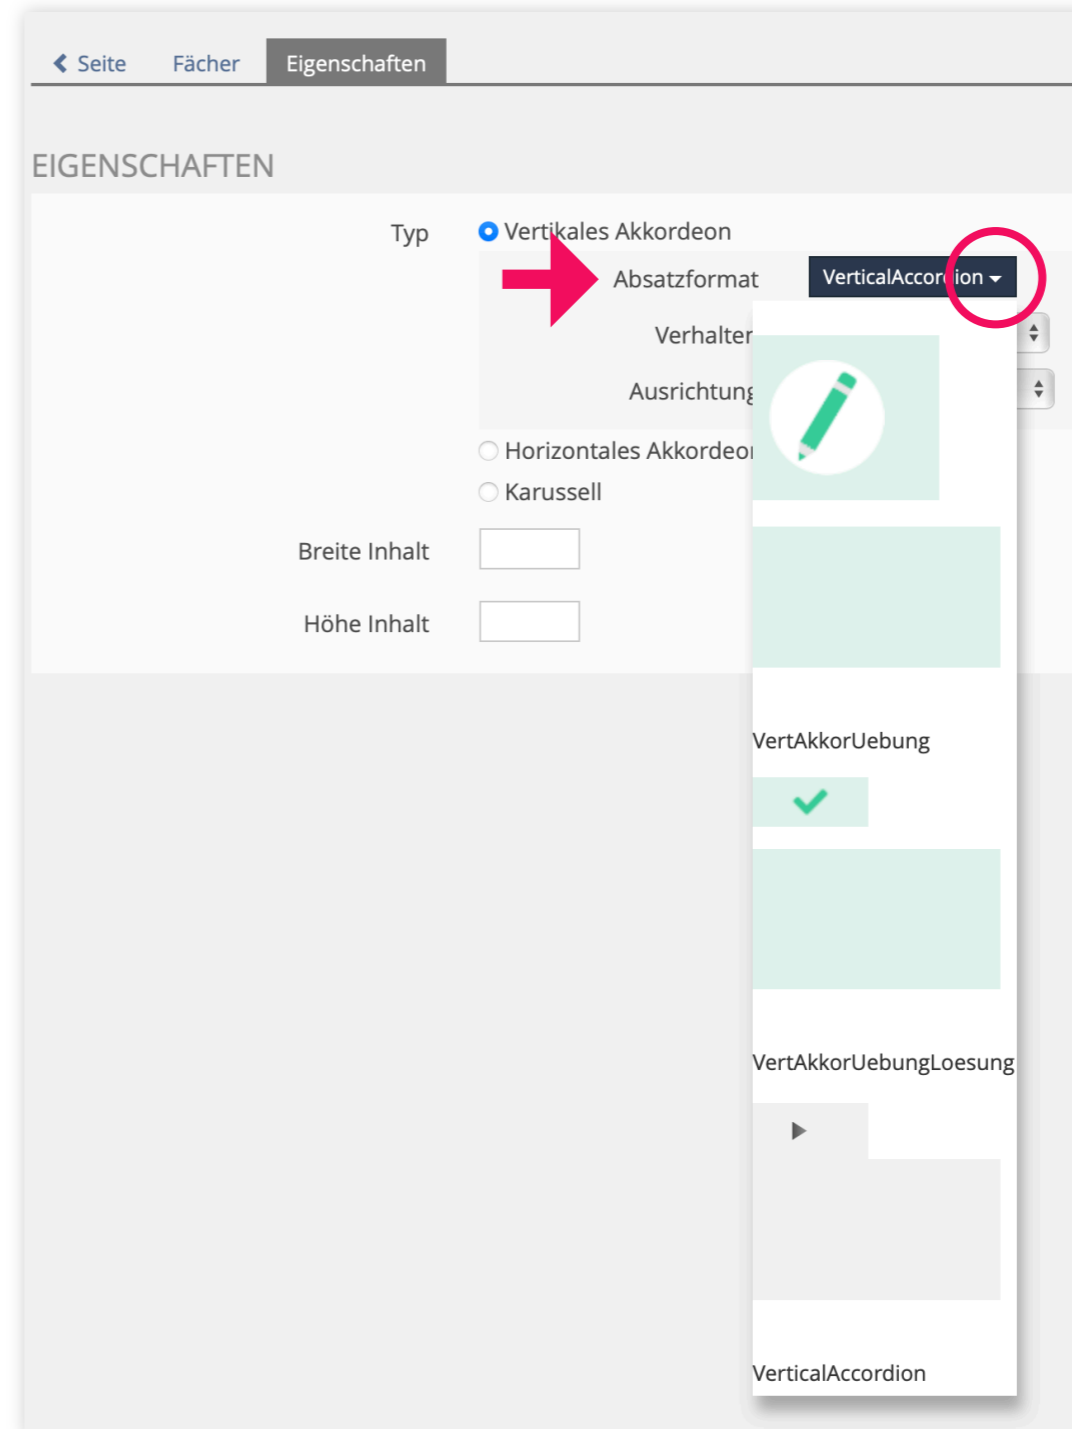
Seite Fächer Eigenschaften

EIGENSCHAFTEN

Typ

Vertikales Akkordeon

Absatzformat VerticalAccordion

Verhalten

Ausrichtung

Horizontales Akkordeon

Karussell

Breite Inhalt

Höhe Inhalt

VertAkkorUebung

VertAkkorUebungLoesung

VerticalAccordion